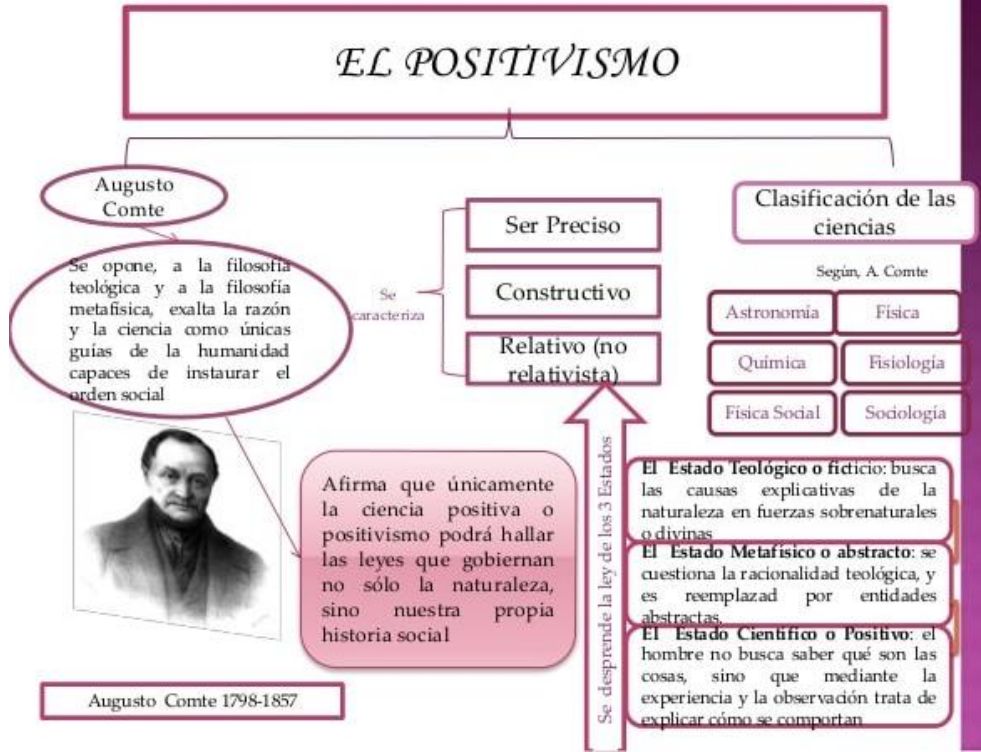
EL POSITIVISMO

Augusto Comte

Se opone, a la filosofía teológica y a la filosofía metafísica, exalta la razón y la ciencia como únicas guías de la humanidad capaces de instaurar el orden social

Se caracteriza

Ser Preciso

Constructivo

Relativo (no relativista)

Clasificación de las ciencias

Según, A. Comte

| Astronomía | Física |
|---|---|
| Química | Fisiología |
| Física Social | Sociología |

Afirma que únicamente la ciencia positiva o positivismo podrá hallar las leyes que gobiernan no sólo la naturaleza, sino nuestra propia historia social

Se desprende la ley de los 3 Estados

El Estado Teológico o ficticio: busca las causas explicativas de la naturaleza en fuerzas sobrenaturales o divinas

El Estado Metafísico o abstracto: se cuestiona la racionalidad teológica, y es reemplazad por entidades abstractas.

El Estado Científico o Positivo: el hombre no busca saber qué son las cosas, sino que mediante la experiencia y la observación trata de explicar cómo se comportan

Augusto Comte 1798-1857